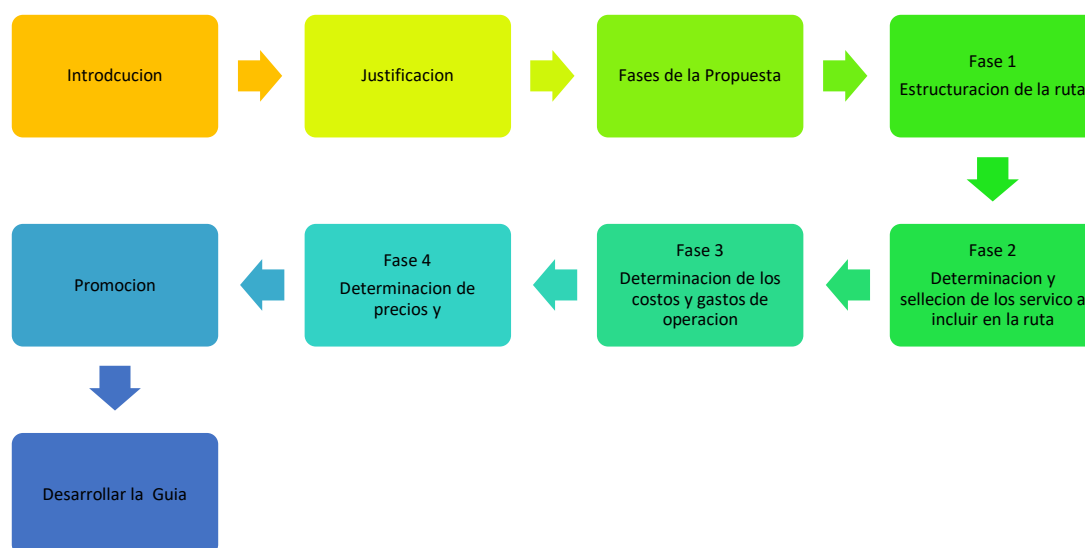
Introdcucion

Justificacion

Fases de la Propuesta

Fase 1
Estructuracion de la ruta

Fase 2
Determinacion y sellecion de los servico a incluir en la ruta

Fase 3
Determinacion de los costos y gastos de operacion

Fase 4
Determinacion de precios y

Promocion

Desarrollar la Guia